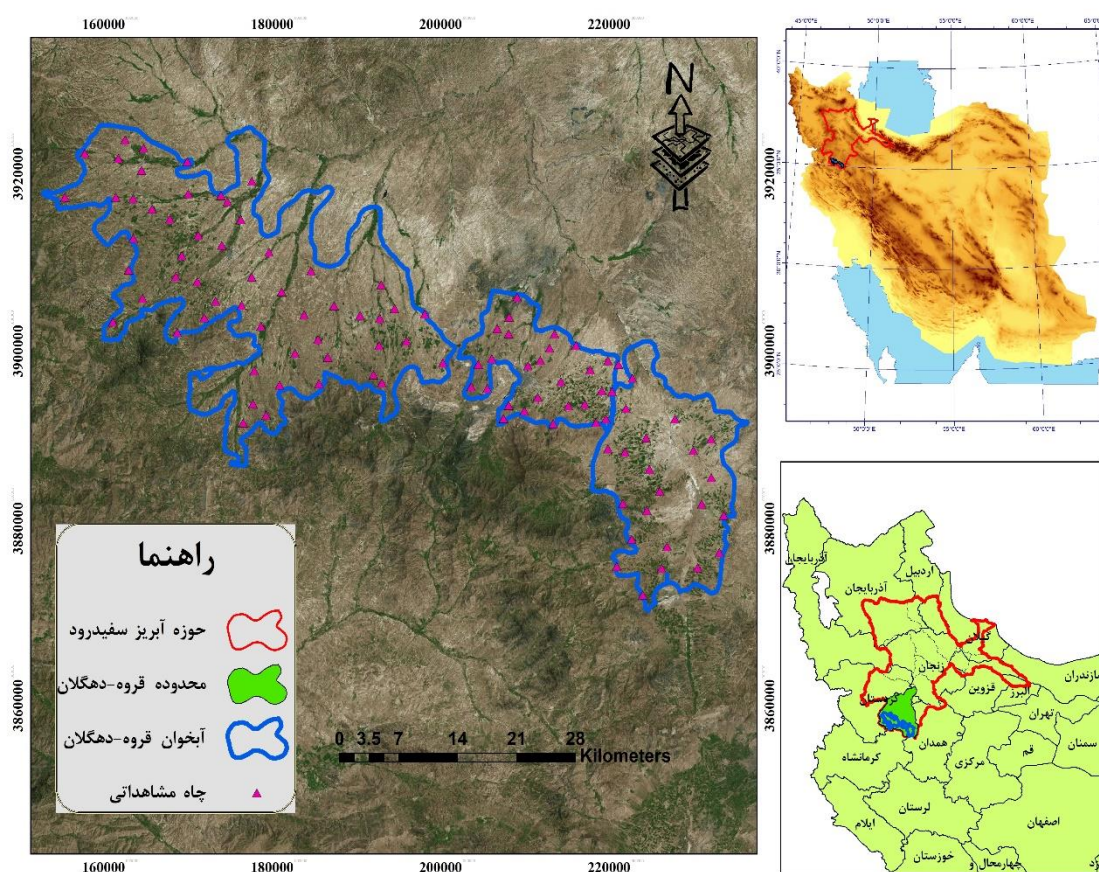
160000 180000 200000 220000

3920000
3900000
3880000
3860000

N

راهنما

حوزه آبریز سفیدرود

محدوده قروه-دهگلان

آبخوان قروه-دهگلان

چاه مشاهداتی

0 3.5 7 14 21 28 Kilometers

160000 180000 200000 220000

3920000
3900000

3880000
3860000

آذربایجان
اردبیل
آذربایجان
گیلان
زنجان
مازندران
قزوین
البرز
کردستان
تهران
سمنان
همدان
قم
کرمانشاه
مرکزی
لرستان
اصفهان
ایلام
خوزستان
چهارمحال و